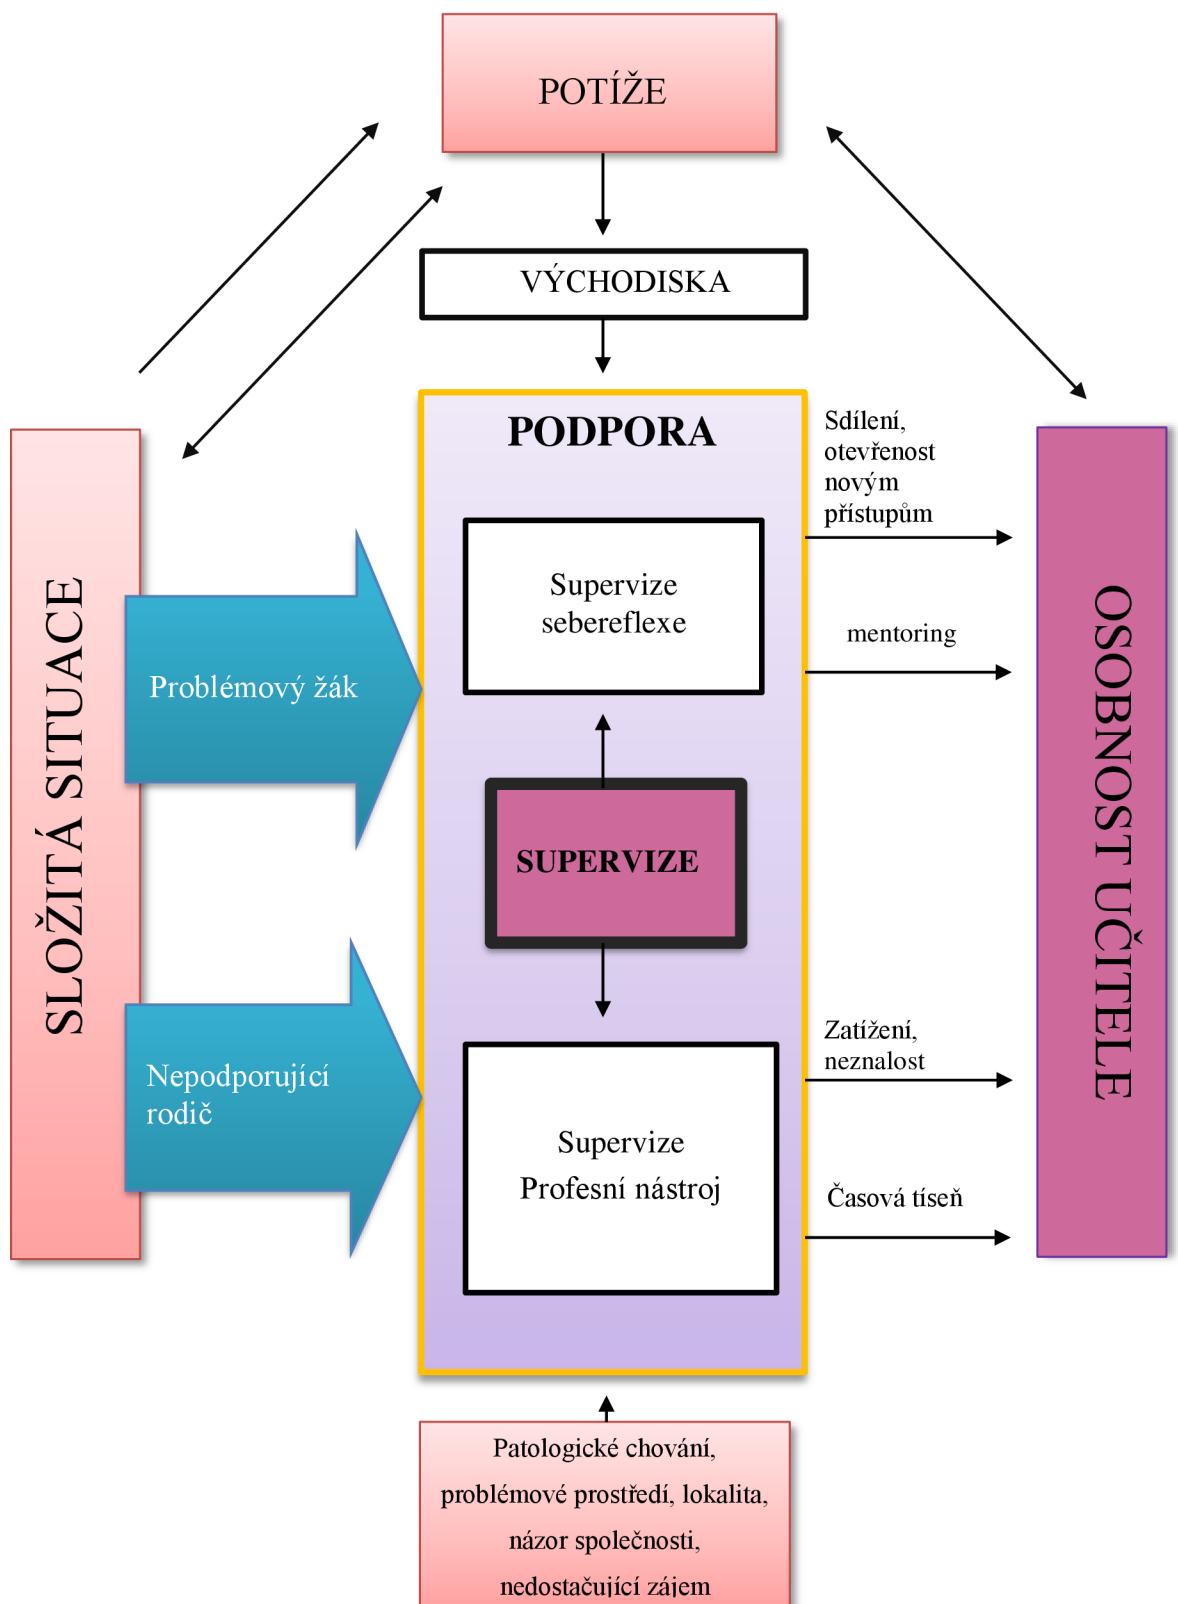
POTÍŽE

VÝCHODISKA

SLOŽITÁ SITUACE

Problémový žák

Nepodporující rodič

PODPORA

Supervize sebereflexe

SUPERVIZE

Supervize Profesní nástroj

Sdílení, otevřenost novým přístupům

mentoring

Zatížení, neznalost

Časová tíseň

OSOBNOST UČITELE

Patologické chování, problémové prostředí, lokalita, názor společnosti, nedostačující zájem